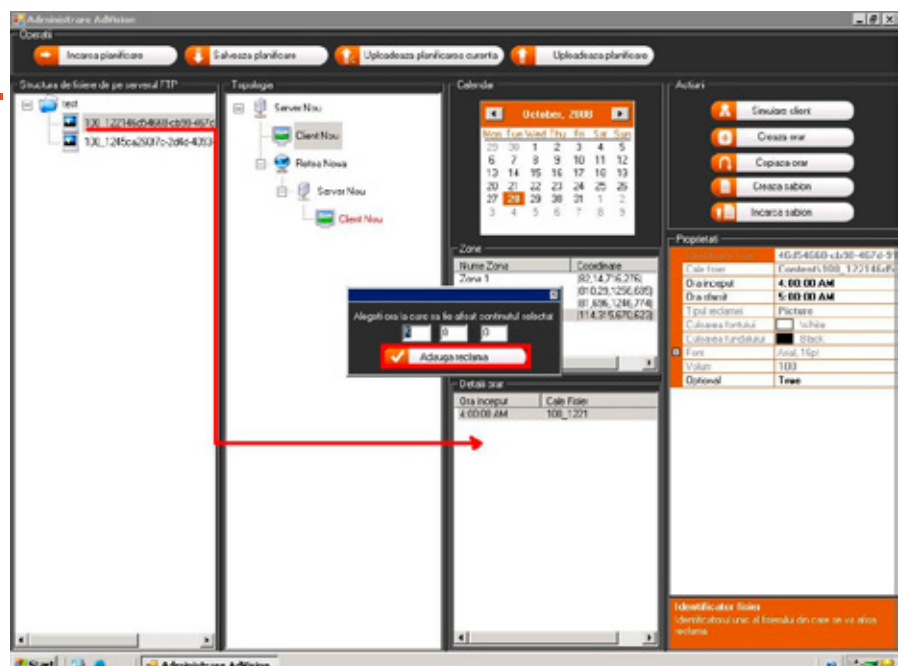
Administrare AdVision

Operatii

Incarca planificare

Salveaza planificare

Uploadeaza planificarea curenta

Uploadeaza planificare

Structura de fisiere de pe serverul FTP

test

100_12214f6cd54668-cb98-467d

100_12f6ca2697c-2d4d-4393

Topologia

Server Nou

Client Nou

Retea Noua

Server Nou

Client Nou

Calendar

October, 2008

| Mon | Tue | Wed | Thu | Fri | Sat | Sun |
|---|---|---|---|---|---|---|
| 29 | 30 | 1 | 2 | 3 | 4 | 5 |
| 6 | 7 | 8 | 9 | 10 | 11 | 12 |
| 13 | 14 | 15 | 16 | 17 | 18 | 19 |
| 20 | 21 | 22 | 23 | 24 | 25 | 26 |
| 27 | 28 | 29 | 30 | 31 | 1 | 2 |
| 3 | 4 | 5 | 6 | 7 | 8 | 9 |

Zone

| Nume Zona | Coordonate |
|---|---|
| Zona 1 | {82,14,716,276} |
| | {810,29,1256,635} |
| | {81,696,1246,774} |
| | {114,315,670,623} |

Alegeti ora la care sa fie afisat continutul selectat

0 0 0

Adauga reclama

Detalii orar

| Ora inceput | Cale Fisier |
|---|---|
| 4:00:00 AM | 100_1221 |

Actiuni

Simuleaza client

Creaza orar

Copiaza orar

Creaza sablon

Incarca sablon

Proprietati

| Identificator fisier | 4fd54668-cb98-467d-91 |
|---|---|
| Cale fisier | Content\100_12214f6 |
| Ora inceput | 4:00:00 AM |
| Ora sfarsit | 5:00:00 AM |
| Tipul reclamei | Picture |
| Culoarea fontului | White |
| Culoarea fundalului | Black |
| Font | Arial, 16pt |
| Volum | 100 |
| Optional | True |

Identificator fisier

Identificatorul unic al fisierului din care se va afisa reclama

Start

Administrare AdVision